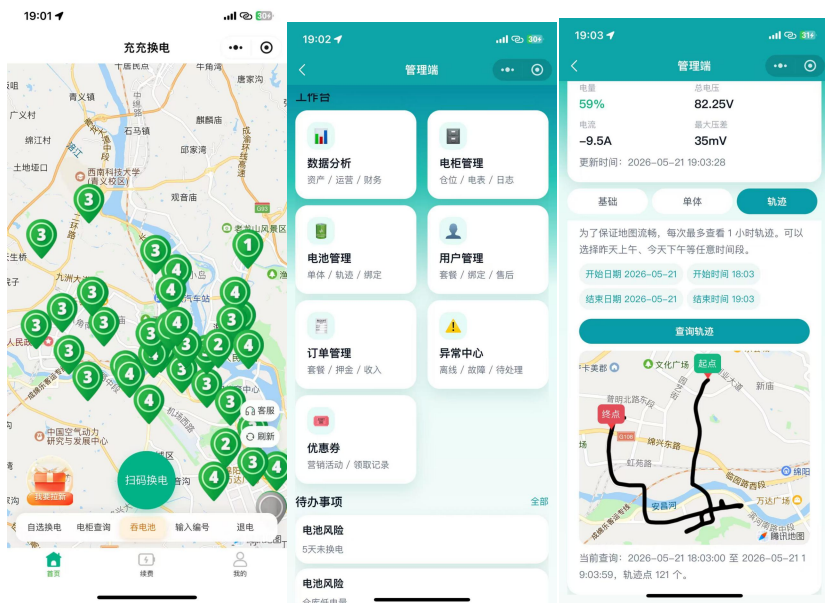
19:01 30+

充充换电

千佛寺
青义镇
广义乡
绵江村
石马镇
麒麟庙
邱家湾
西南科技大学（西山校区）
观音庙
九洲大道
小岛
人民西路
中国空气动力研究与发展中心
机场西路
中心
客服
刷新
我要拉新
扫码换电
自选换电
电柜查询
吞电池
输入编号
退电
首页
续费
我的

19:02 30+

管理端

工作台

数据分析
资产 / 运营 / 财务

电柜管理
仓位 / 电表 / 日志

电池管理
单体 / 轨迹 / 绑定

用户管理
套餐 / 绑定 / 售后

订单管理
套餐 / 押金 / 收入

异常中心
离线 / 故障 / 待处理

优惠券
营销活动 / 领取记录

待办事项
全部

电池风险
5天未换电

电池风险

19:03 31+

管理端

电量
59%
总电压
82.25V
电流
-9.5A
最大压差
35mV
更新时间：2026-05-21 19:03:28

基础
单体
轨迹

为了保证地图流畅，每次最多查看 1 小时轨迹。可以选择昨天上午、今天下午等任意时间段。

开始日期 2026-05-21
开始时间 18:03
结束日期 2026-05-21
结束时间 19:03

查询轨迹

起点
终点
文化广场
普明北路东段
G108
绵兴东路
红花路
安昌河
万达广场
新庙
绵阳
腾讯地图

当前查询：2026-05-21 18:03:00 至 2026-05-21 19:03:59，轨迹点 121 个。